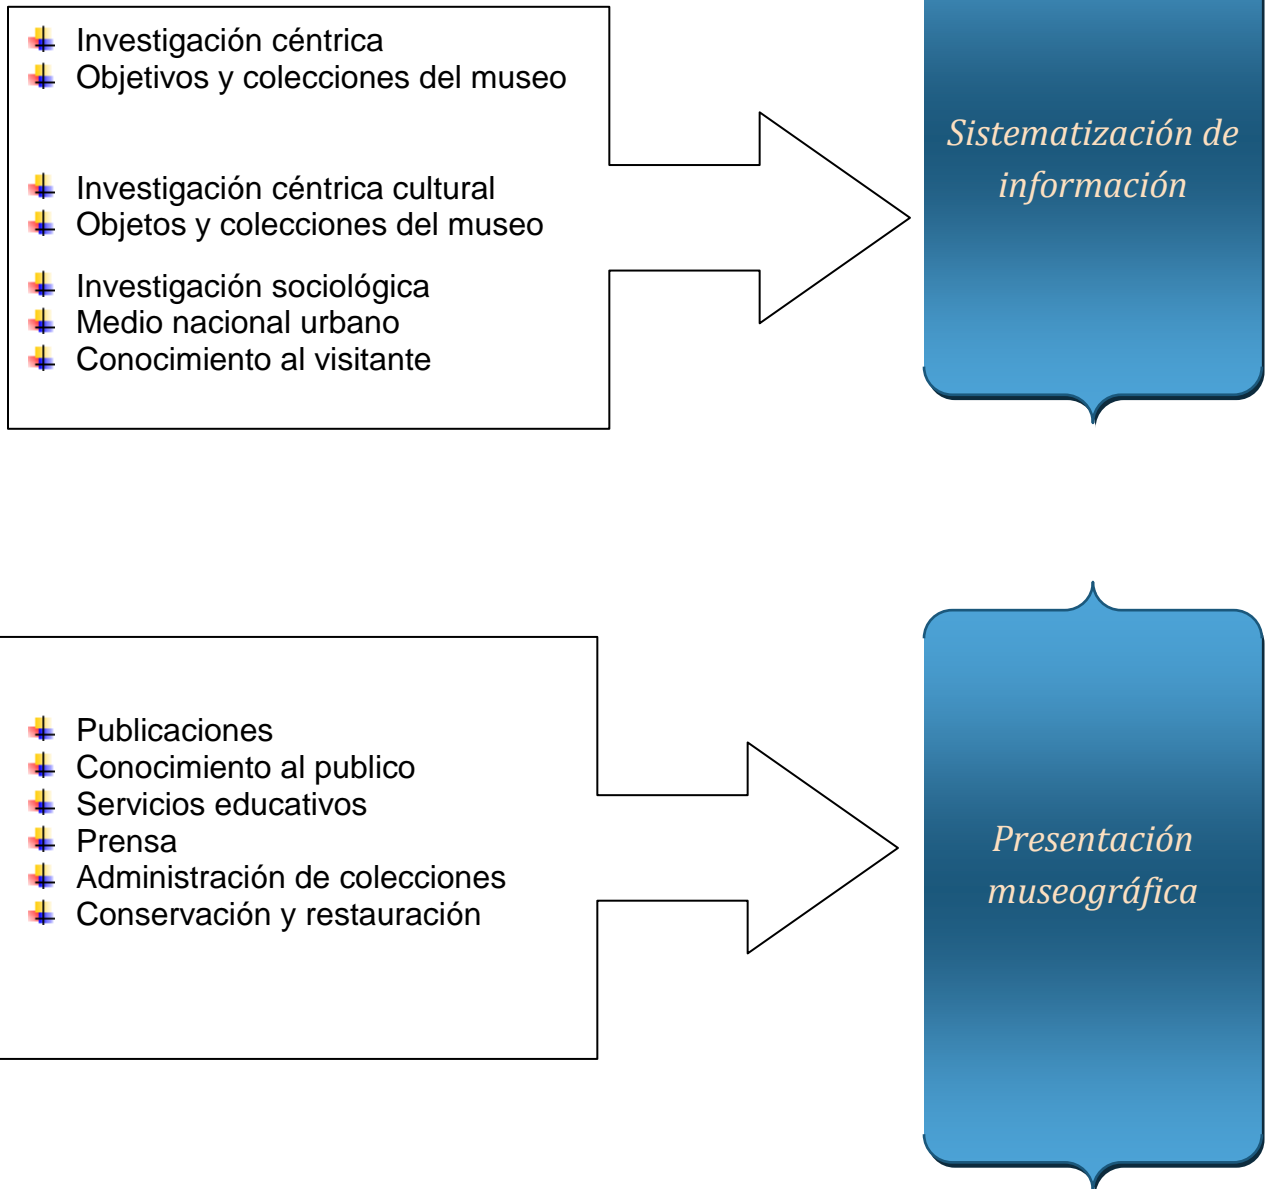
Investigación céntrica
Objetivos y colecciones del museo

Investigación céntrica cultural
Objetos y colecciones del museo

Investigación sociológica
Medio nacional urbano
Conocimiento al visitante

Sistematización de información

Publicaciones
Conocimiento al publico
Servicios educativos
Prensa
Administración de colecciones
Conservación y restauración

Presentación museográfica